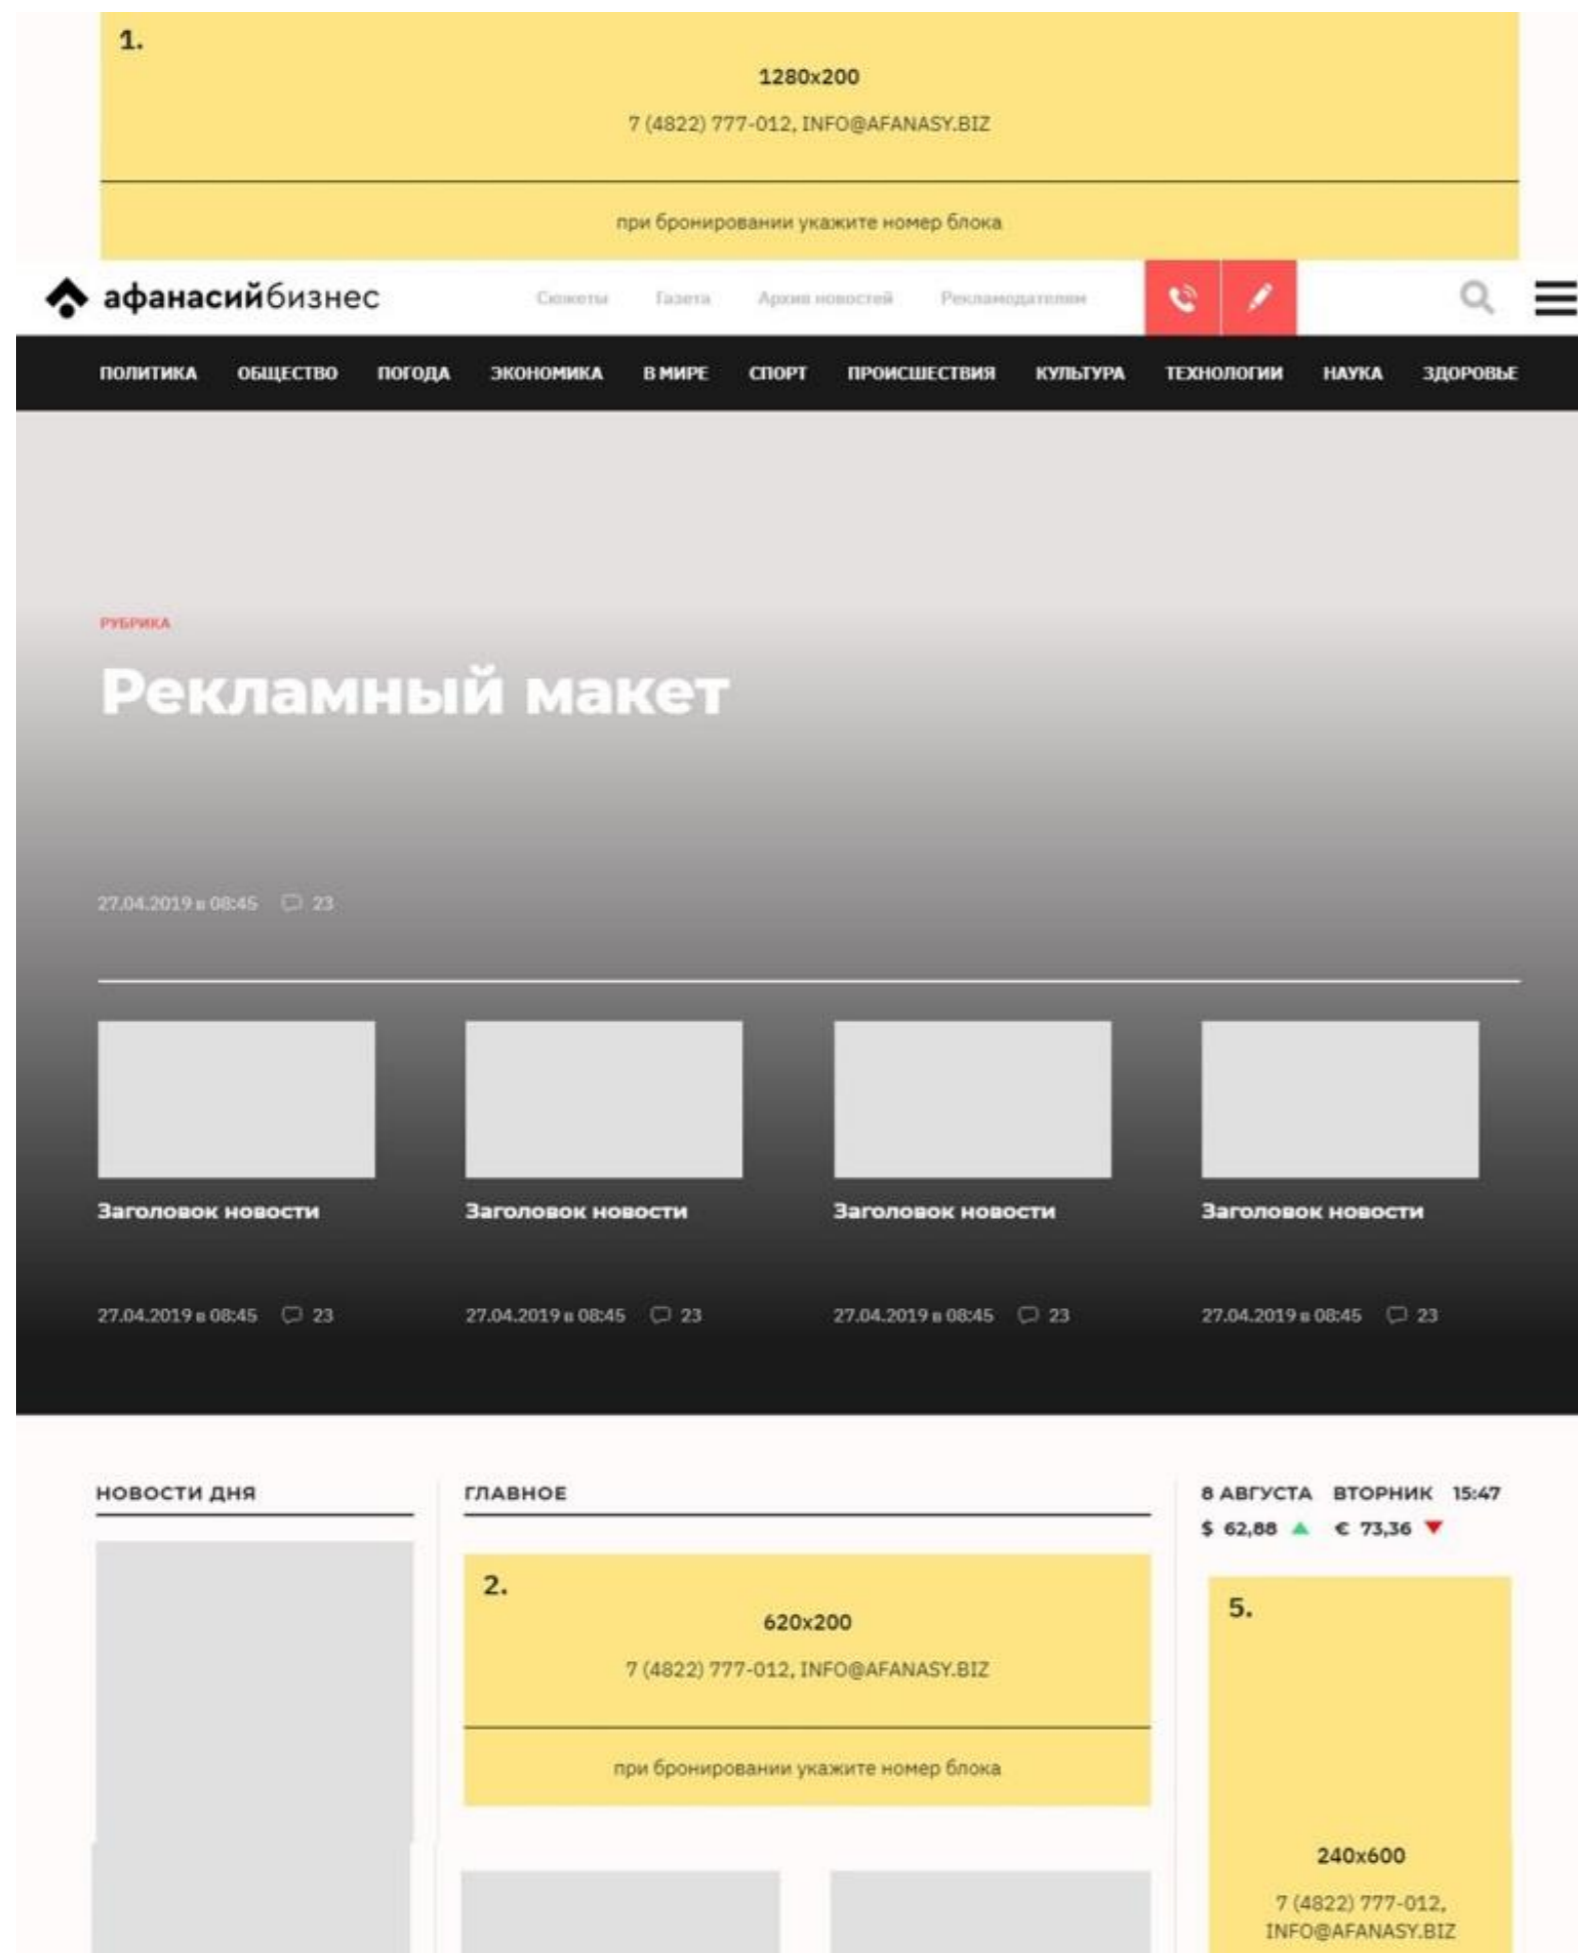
1.

1280x200

7 (4822) 777-012, INFO@AFANASY.BIZ

при бронировании укажите номер блока

афанасийбизнес

Сюжеты Газета Архив новостей Рекламодателям

ПОЛИТИКА ОБЩЕСТВО ПОГОДА ЭКОНОМИКА В МИРЕ СПОРТ ПРОИСШЕСТВИЯ КУЛЬТУРА ТЕХНОЛОГИИ НАУКА ЗДОРОВЬЕ

РУБРИКА

Рекламный макет

27.04.2019 в 08:45 23

Заголовок новости

27.04.2019 в 08:45 23

Заголовок новости

27.04.2019 в 08:45 23

Заголовок новости

27.04.2019 в 08:45 23

Заголовок новости

27.04.2019 в 08:45 23

НОВОСТИ ДНЯ

ГЛАВНОЕ

8 АВГУСТА ВТОРНИК 15:47

$ 62,88 € 73,36

2.

620x200

7 (4822) 777-012, INFO@AFANASY.BIZ

при бронировании укажите номер блока

5.

240x600

7 (4822) 777-012, INFO@AFANASY.BIZ